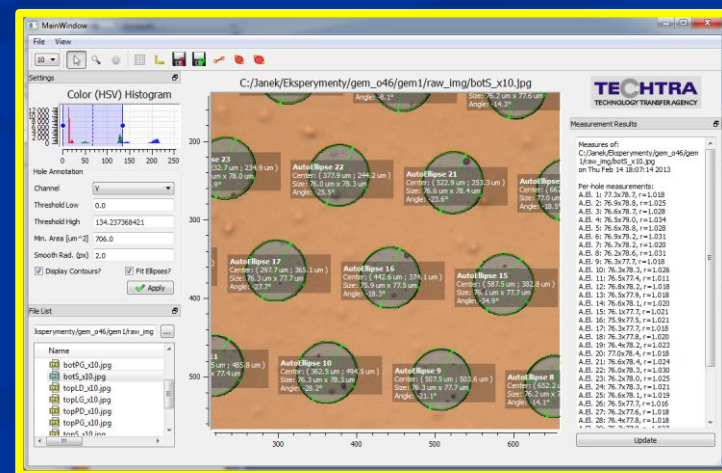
MainWindow

File View

10

Settings

Color (HSV) Histogram

0 50 100 150 200 250

Hole Annotation

Channel V

Threshold Low 0.0

Threshold High 134.237368421

Min. Area [um^2] 706.0

Smooth Rad. [px] 2.0

Display Contours? Fit Ellipses?

Apply

File List

ksperymenty/gem_o46/gem1/raw_img ...

Name

botPG_x10.jpg
botS_x10.jpg
topLD_x10.jpg
topLG_x10.jpg
topPD_x10.jpg
topPG_x10.jpg
topS_x10.jpg

C:/Janek/Eksperymenty/gem_o46/gem1/raw_img/botS_x10.jpg

AutoEllipse 22
Center: ( 377.9 um ; 244.2 um )
Size: 76.0 um x 78.3 um
Angle: -25.9°

AutoEllipse 21
Center: ( 522.9 um ; 253.3 um )
Size: 76.6 um x 79.4 um
Angle: -23.6°

AutoEllipse 17
Center: ( 297.7 um ; 365.1 um )
Size: 76.3 um x 77.7 um
Angle: -27.7°

AutoEllipse 16
Center: ( 442.6 um ; 374.1 um )
Size: 75.9 um x 77.5 um
Angle: -18.3°

AutoEllipse 15
Center: ( 587.5 um ; 382.8 um )
Size: 76.1 um x 77.7 um
Angle: -34.9°

AutoEllipse 10
Center: ( 362.5 um ; 494.5 um )
Size: 76.3 um x 78.3 um
Angle: -28.2°

AutoEllipse 9
Center: ( 507.5 um ; 503.6 um )
Size: 76.3 um x 77.3 um
Angle: -21.1°

AutoEllipse 8
Center: ( 652.2
Size: 76.2 um x 7
Angle: -14.1°

AutoEllipse 23
Size: 76.2 um x 77.2
Angle: -14.3°
Angle: -8.1°

200 300 400 500 300 400 500 600

TECHTRA
TECHNOLOGY TRANSFER AGENCY

Measurement Results

Measures of:
C:/Janek/Eksperymenty/gem_o46/gem1/raw_img/botS_x10.jpg
on Thu Feb 14 18:07:14 2013

Per-hole measurements:
A.El. 1: 77.3x78.7, r=1.018
A.El. 2: 76.9x78.8, r=1.025
A.El. 3: 76.6x78.7, r=1.028
A.El. 4: 76.3x79.0, r=1.034
A.El. 5: 76.6x78.8, r=1.028
A.El. 6: 76.6x79.2, r=1.031
A.El. 7: 76.7x78.2, r=1.020
A.El. 8: 76.2x78.6, r=1.031
A.El. 9: 76.3x77.7, r=1.018
A.El. 10: 76.3x78.3, r=1.026
A.El. 11: 76.5x77.4, r=1.011
A.El. 12: 76.8x78.2, r=1.018
A.El. 13: 76.5x77.9, r=1.018
A.El. 14: 76.6x78.1, r=1.020
A.El. 15: 76.1x77.7, r=1.021
A.El. 16: 75.9x77.5, r=1.021
A.El. 17: 76.3x77.7, r=1.018
A.El. 18: 76.3x77.8, r=1.020
A.El. 19: 76.4x78.2, r=1.023
A.El. 20: 77.0x78.4, r=1.018
A.El. 21: 76.6x78.4, r=1.024
A.El. 22: 76.0x78.3, r=1.030
A.El. 23: 76.2x78.0, r=1.025
A.El. 24: 76.7x78.3, r=1.021
A.El. 25: 76.6x78.1, r=1.019
A.El. 26: 76.5x77.7, r=1.016
A.El. 27: 76.2x77.6, r=1.018
A.El. 28: 76.4x77.8, r=1.018

Update